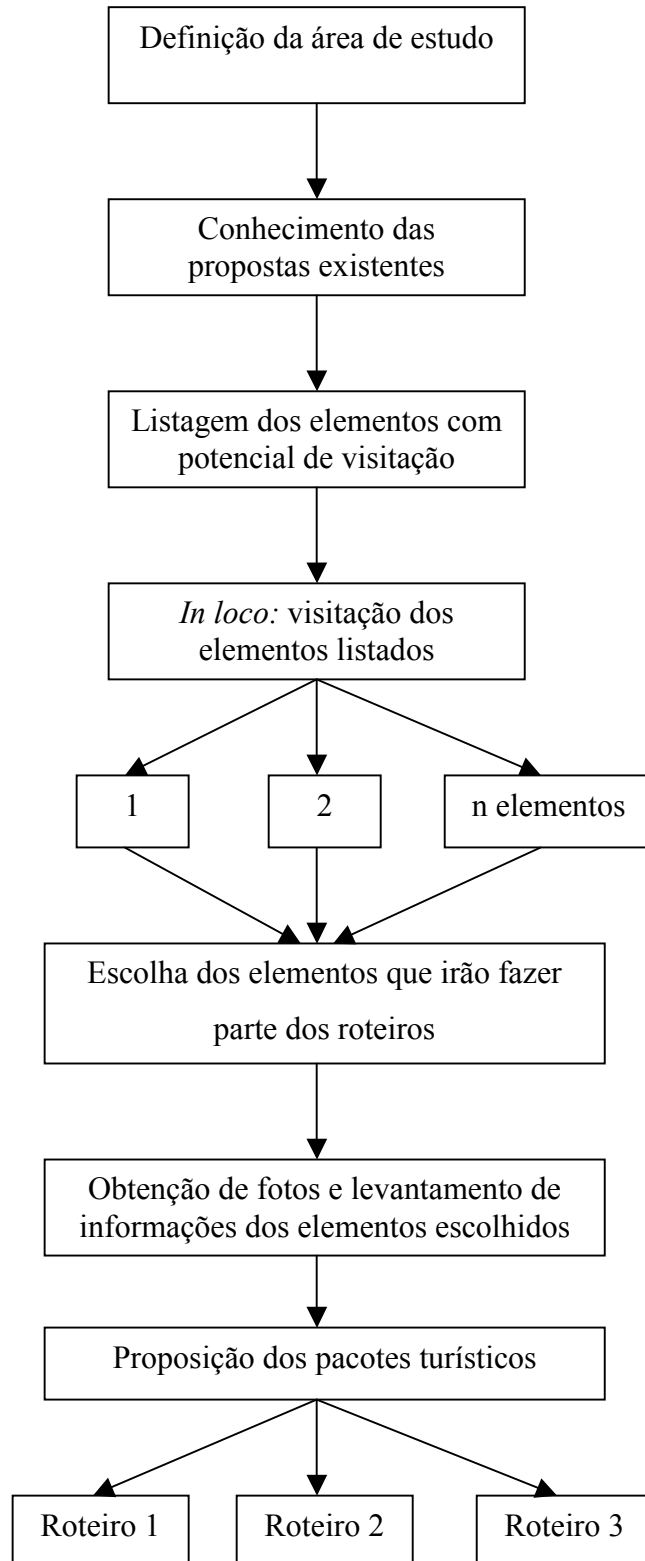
Definição da área de estudo

Conhecimento das propostas existentes

Listagem dos elementos com potencial de visitação

*In loco:* visitação dos elementos listados

1

2

n elementos

Escolha dos elementos que irão fazer parte dos roteiros

Obtenção de fotos e levantamento de informações dos elementos escolhidos

Proposição dos pacotes turísticos

Roteiro 1

Roteiro 2

Roteiro 3